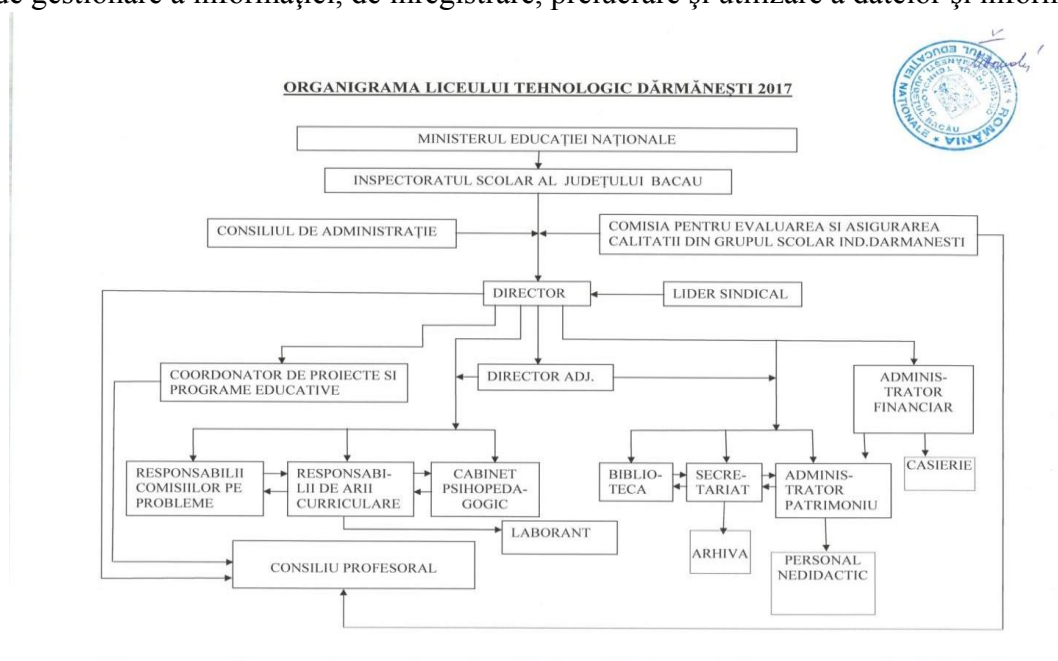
de gestionare a informației, de înregistrare, prelucrare și utilizare a datelor și inform

ORGANIGRAMA LICEULUI TEHNOLOGIC DĂRMĂNEȘTI 2017

ROMANIA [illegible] BACAU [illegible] NATIONALE

MINISTERUL EDUCAȚIEI NAȚIONALE

INSPECTORATUL SCOLAR AL JUDEȚULUI BACAU

CONSILIUL DE ADMINISTRAȚIE

COMISIA PENTRU EVALUAREA SI ASIGURAREA CALITATII DIN GRUPUL SCOLAR IND.DARMANESTI

DIRECTOR

LIDER SINDICAL

COORDONATOR DE PROIECTE SI PROGRAME EDUCATIVE

DIRECTOR ADJ.

ADMINISTRATOR FINANCIAR

RESPONSABILII COMISIILOR PE PROBLEME

RESPONSABILII DE ARII CURRICULARE

CABINET PSIHOPEDAGOGIC

BIBLIOTECA

SECRETARIAT

ADMINISTRATOR PATRIMONIU

CASIERIE

LABORANT

ARHIVA

PERSONAL NEDIDACTIC

CONSILIU PROFESORAL